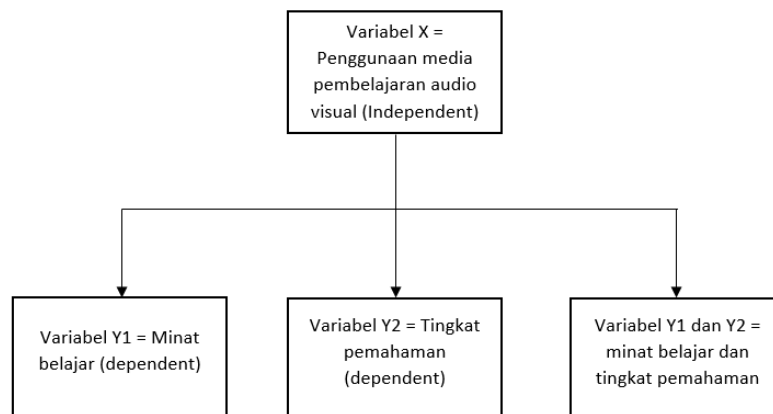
Variabel X = Penggunaan media pembelajaran audio visual (Independent)

Variabel Y1 = Minat belajar (dependent)

Variabel Y2 = Tingkat pemahaman (dependent)

Variabel Y1 dan Y2 = minat belajar dan tingkat pemahaman